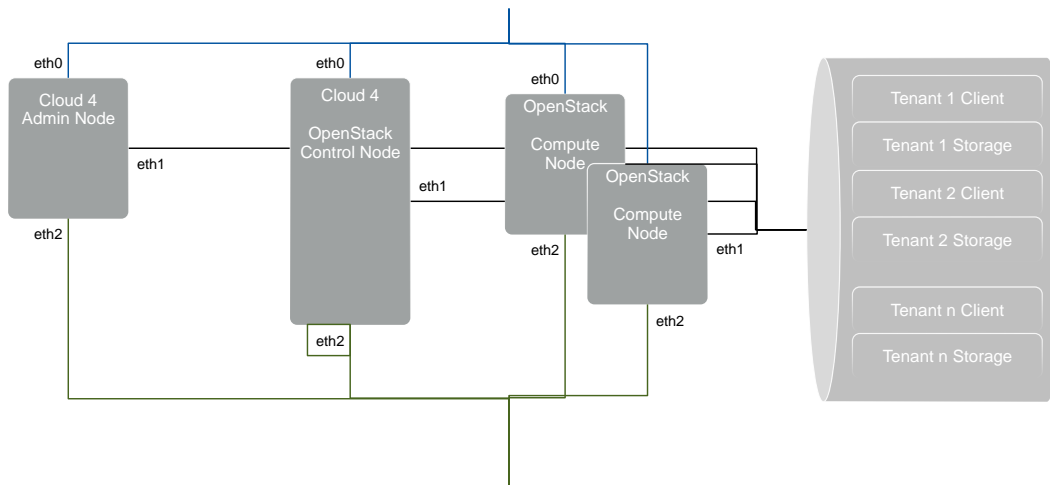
eth0

Cloud 4
Admin Node

eth1

eth2

eth0

Cloud 4

OpenStack
Control Node

eth1

eth2

eth0

OpenStack

Compute
Node

eth2

OpenStack

Compute
Node

eth1

eth2

Tenant 1 Client

Tenant 1 Storage

Tenant 2 Client

Tenant 2 Storage

Tenant n Client

Tenant n Storage